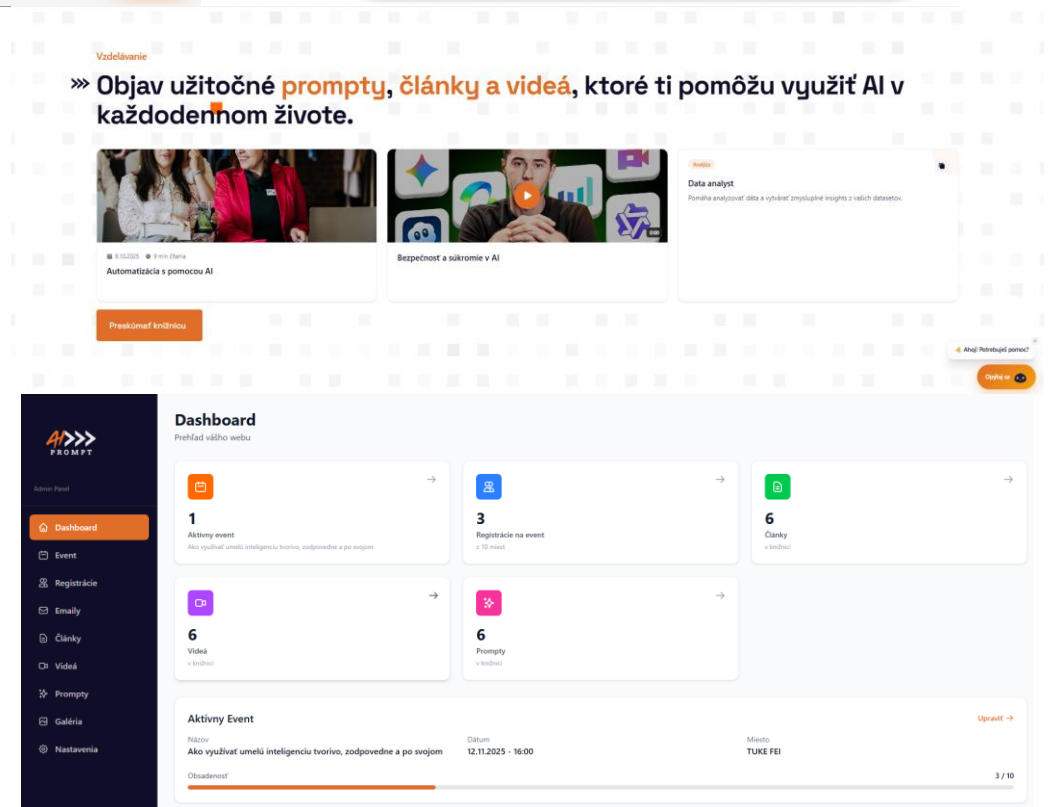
Vzdelávanie

» Objav užitočné prompty, články a videá, ktoré ti pomôžu využiť AI v každodennom živote.

9.10.2025 · 9 min čítania
Automatizácia s pomocou AI

0:00
Bezpečnosť a súkromie v AI

Analýza
Data analyst
Pomáha analyzovať dáta a vytvárať zmysluplné insights z vašich datasetov.

Preskúmať knižnicu

👋 Ahoj! Potrebuješ pomoc?
Opýtaj sa

AI PROMPT

Admin Panel

Dashboard
Event
Registrácie
Emaily
Články
Videá
Prompty
Galéria
Nastavenia

Dashboard
Prehľad vášho webu

1
Aktívny event
Ako využívať umelú inteligenciu tvorivo, zodpovedne a po svojom

3
Registrácie na event
z 10 miest

6
Články
v knižnici

6
Videá
v knižnici

6
Prompty
v knižnici

Aktívny Event
Upraviť →

| Názov | Dátum | Miesto |
|---|---|---|
| Ako využívať umelú inteligenciu tvorivo, zodpovedne a po svojom | 12.11.2025 - 16:00 | TUKE FEI |

Obsadenosť
3 / 10